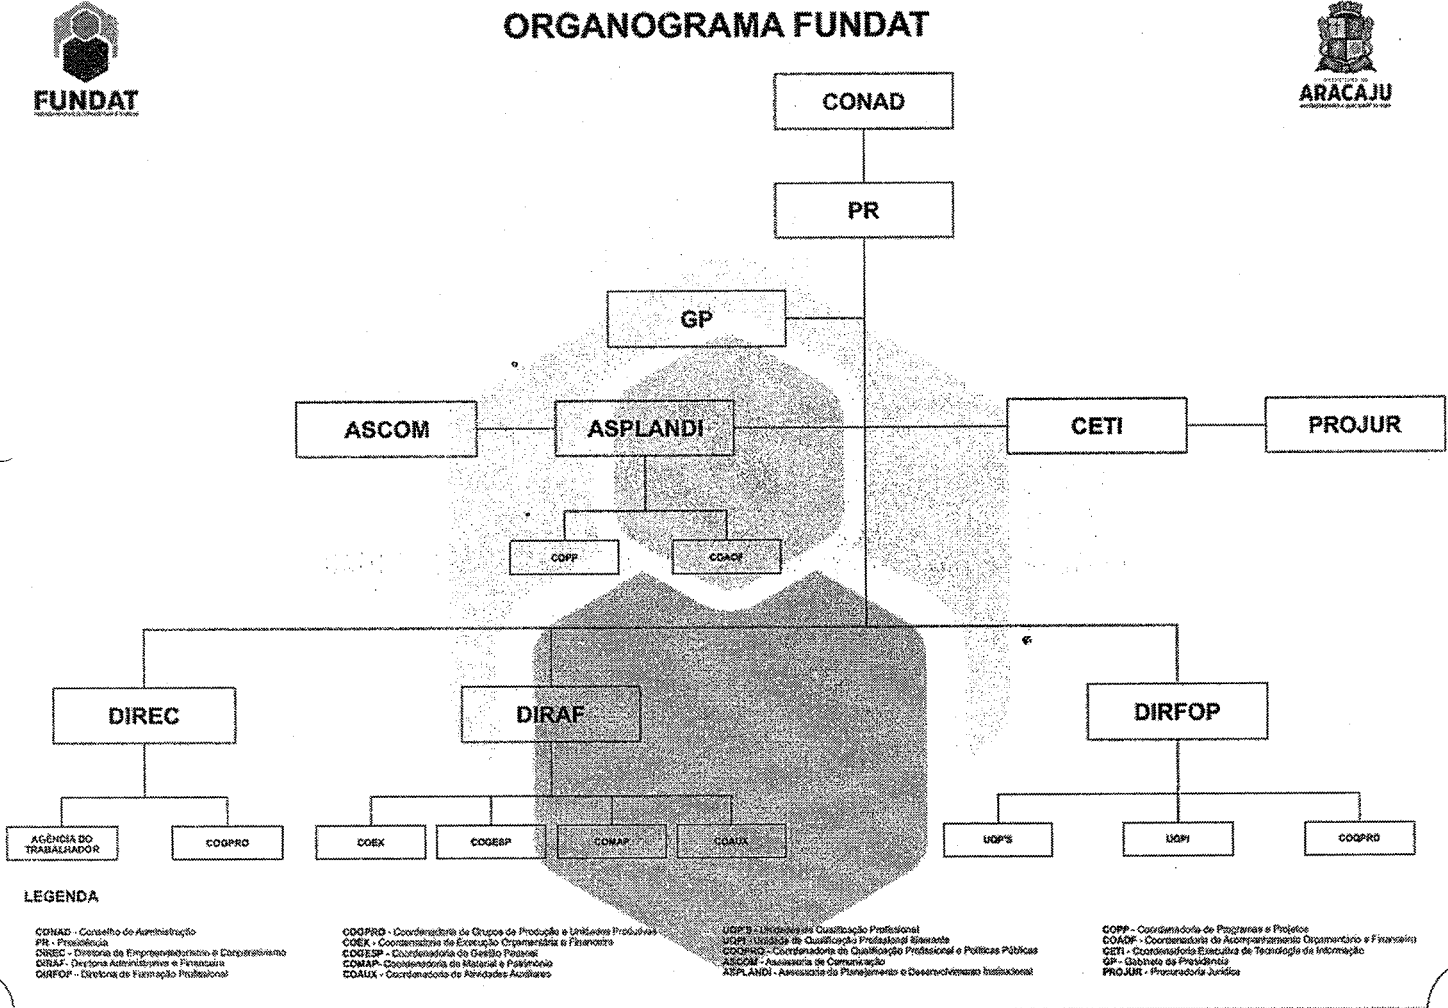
FUNDAT

ORGANOGRAMA FUNDAT

ARACAJU

CONAD

PR

GP

ASCOM

ASPLANDI

CETI

PROJUR

COPP

COADF

DIREC

DIRAF

DIRFOP

AGÊNCIA DO TRABALHADOR

COGPRO

COEX

COGESP

COMAP

COAUX

UQP'S

UQPI

COQPRO

LEGENDA

CONAD - Conselho de Administração
PR - Presidência
DIREC - Diretoria de Empreendedorismo e Cooperativismo
DIRAF - Diretoria Administrativa e Financeira
DIRFOP - Diretoria de Formação Profissional

COGPRO - Coordenadoria de Grupos de Produção e Unidades Produtivas
COEX - Coordenadoria de Execução Orçamentária e Financeira
COGESP - Coordenadoria de Gestão Pessoal
COMAP - Coordenadoria de Material e Patrimônio
COAUX - Coordenadoria de Atividades Auxiliares

UQP'S - Unidade de Qualificação Profissional
UQPI - Unidade de Qualificação Profissional Itinerante
COQPRO - Coordenadoria de Qualificação Profissional e Políticas Públicas
ASCOM - Assessoria de Comunicação
ASPLANDI - Assessoria de Planejamento e Desenvolvimento Institucional

COPP - Coordenadoria de Programas e Projetos
COADF - Coordenadoria de Acompanhamento Orçamentário e Financeiro
CETI - Coordenadoria Executiva de Tecnologia da Informação
GP - Gabinete da Presidência
PROJUR - Procuradoria Jurídica